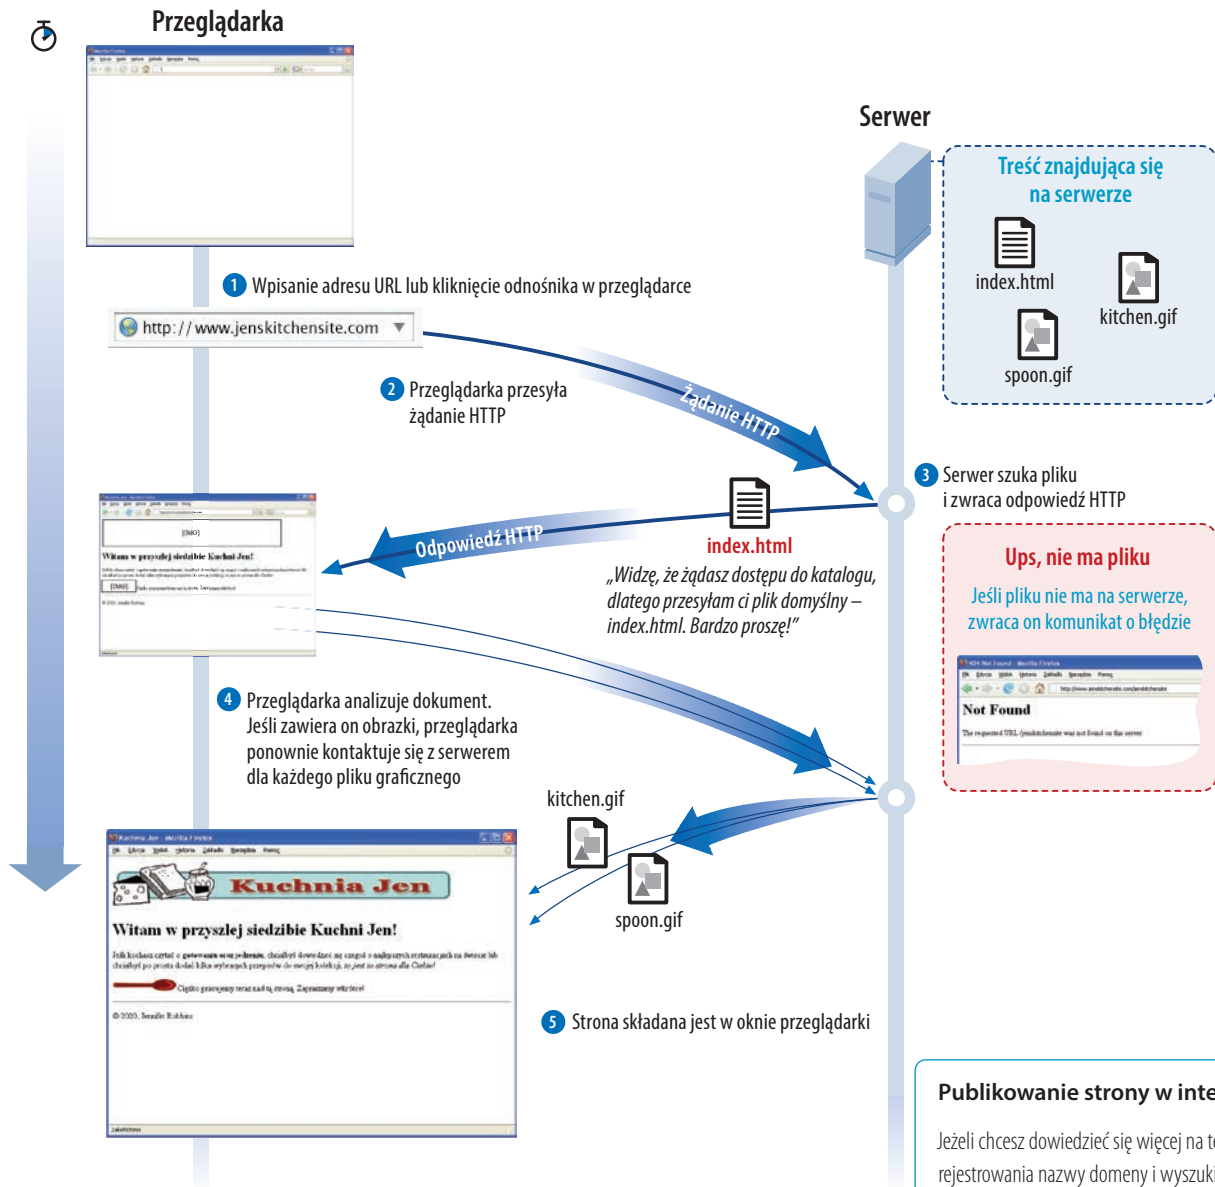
Przeglądarka

Serwer

Treść znajdująca się na serwerze

index.html

kitchen.gif

spoon.gif

1 Wpisanie adresu URL lub kliknięcie odnośnika w przeglądarce

http://www.jenskitchensite.com

2 Przeglądarka przesyła żądanie HTTP

Żądanie HTTP

3 Serwer szuka pliku i zwraca odpowiedź HTTP

index.html

Odpowiedź HTTP

„Widzę, że żądasz dostępu do katalogu, dlatego przesyłam ci plik domyślny – index.html. Bardzo proszę!"

Ups, nie ma pliku

Jeśli pliku nie ma na serwerze, zwraca on komunikat o błędzie

Not Found

4 Przeglądarka analizuje dokument. Jeśli zawiera on obrazki, przeglądarka ponownie kontaktuje się z serwerem dla każdego pliku graficznego

kitchen.gif

spoon.gif

Kuchnia Jen

Witam w przyszlej siedzibie Kuchni Jen!

5 Strona składana jest w oknie przeglądarki

Publikowanie strony w inte

Jeżeli chcesz dowiedzieć się więcej na t rejestrowania nazwy domeny i wyszuki